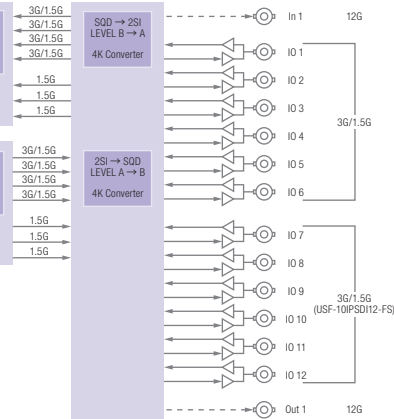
3G/1.5G
3G/1.5G
3G/1.5G
3G/1.5G

SQD → 2SI
LEVEL B → A

4K Converter

In 1
12G

1.5G
1.5G
1.5G

IO 1
IO 2
IO 3
IO 4
IO 5
IO 6

3G/1.5G

3G/1.5G
3G/1.5G
3G/1.5G
3G/1.5G

2SI → SQD
LEVEL A → B

4K Converter

1.5G
1.5G
1.5G

IO 7
IO 8
IO 9
IO 10
IO 11
IO 12

3G/1.5G
(USF-10IPSDI12-FS)

Out 1
12G